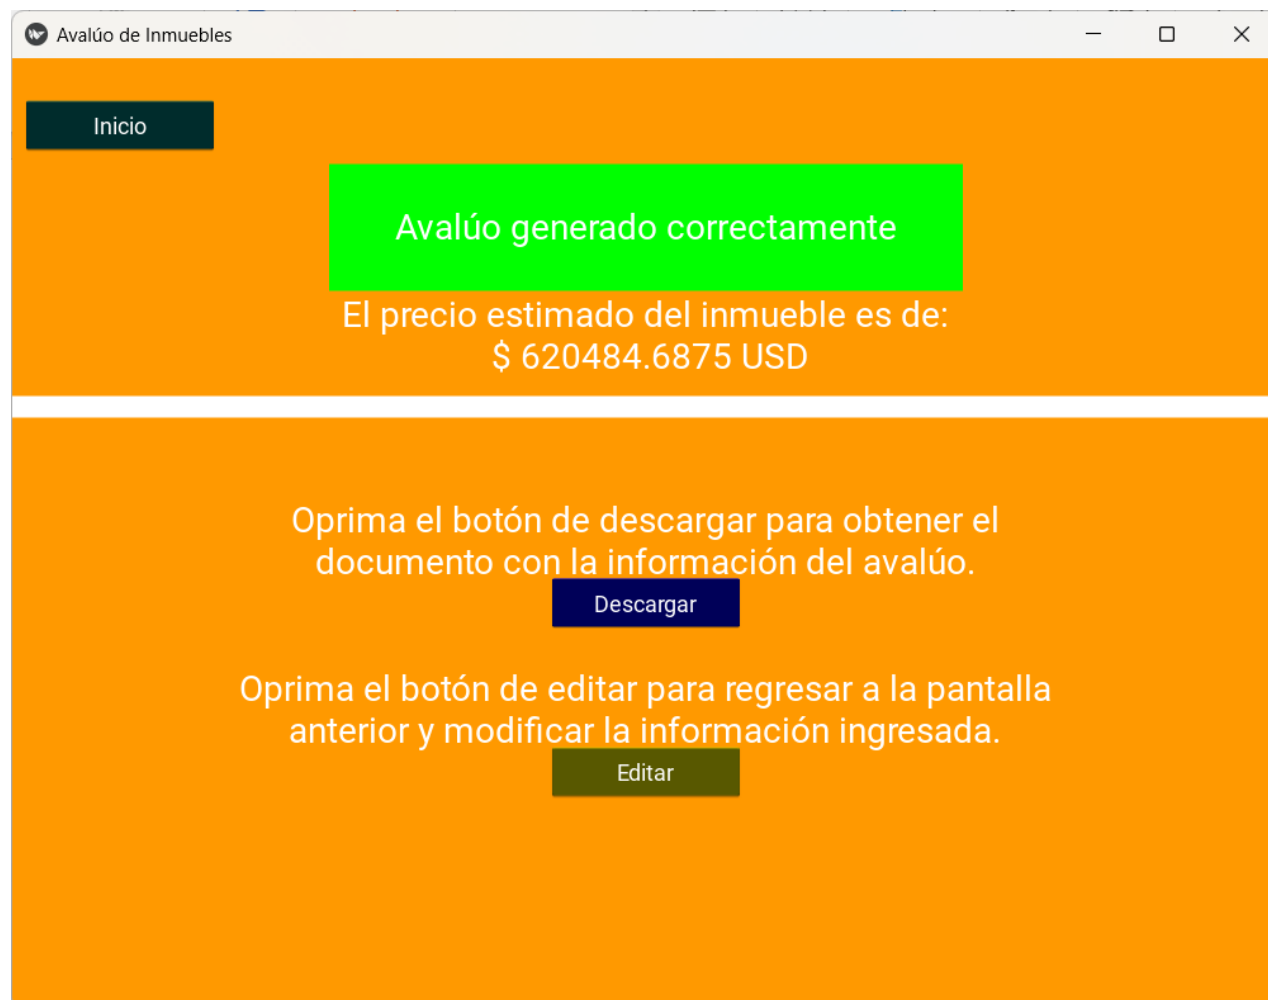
Avalúo de Inmuebles

Inicio

Avalúo generado correctamente

El precio estimado del inmueble es de:
$ 620484.6875 USD

Oprima el botón de descargar para obtener el documento con la información del avalúo.

Descargar

Oprima el botón de editar para regresar a la pantalla anterior y modificar la información ingresada.

Editar